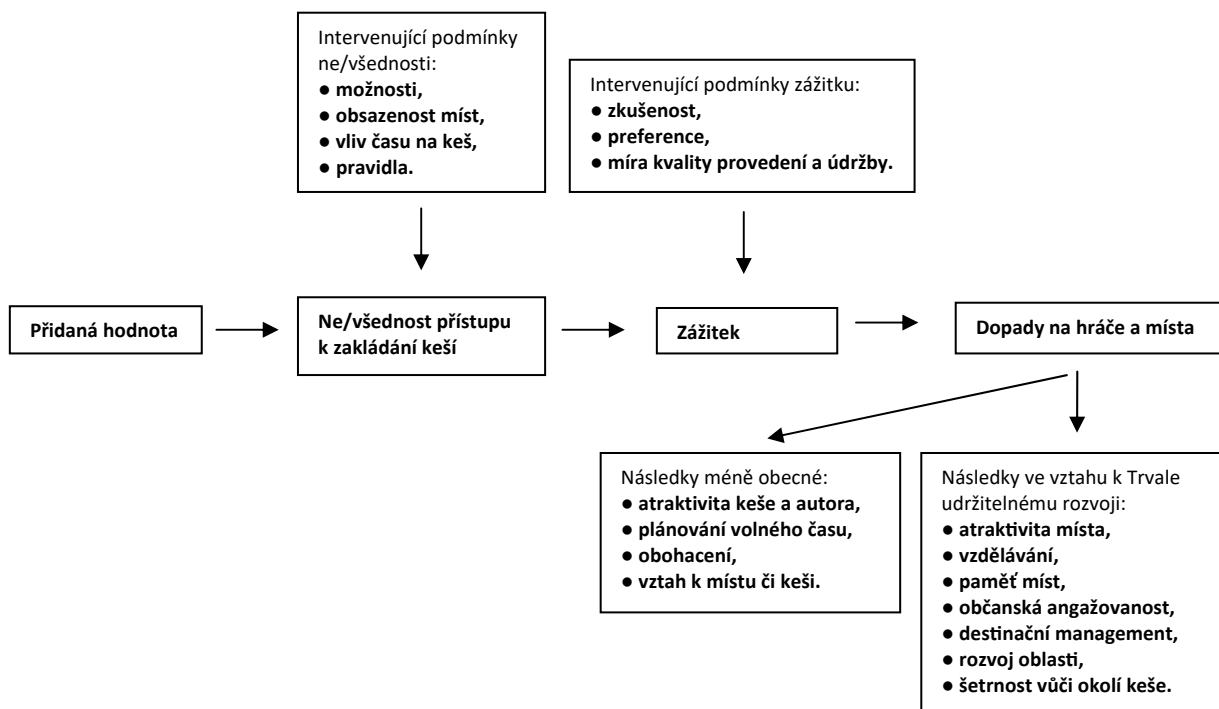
Intervenující podmínky ne/všednosti:
● možnosti,
● obsazenost míst,
● vliv času na keš,
● pravidla.

Intervenující podmínky zážitku:
● zkušenost,
● preference,
● míra kvality provedení a údržby.

Přidaná hodnota

Ne/všednost přístupu k zakládání keší

Zážitek

Dopady na hráče a místa

Následky méně obecné:
● atraktivita keše a autora,
● plánování volného času,
● obohacení,
● vztah k místu či keši.

Následky ve vztahu k Trvale udržitelnému rozvoji:
● atraktivita místa,
● vzdělávání,
● paměť míst,
● občanská angažovanost,
● destinační management,
● rozvoj oblasti,
● šetrnost vůči okolí keše.